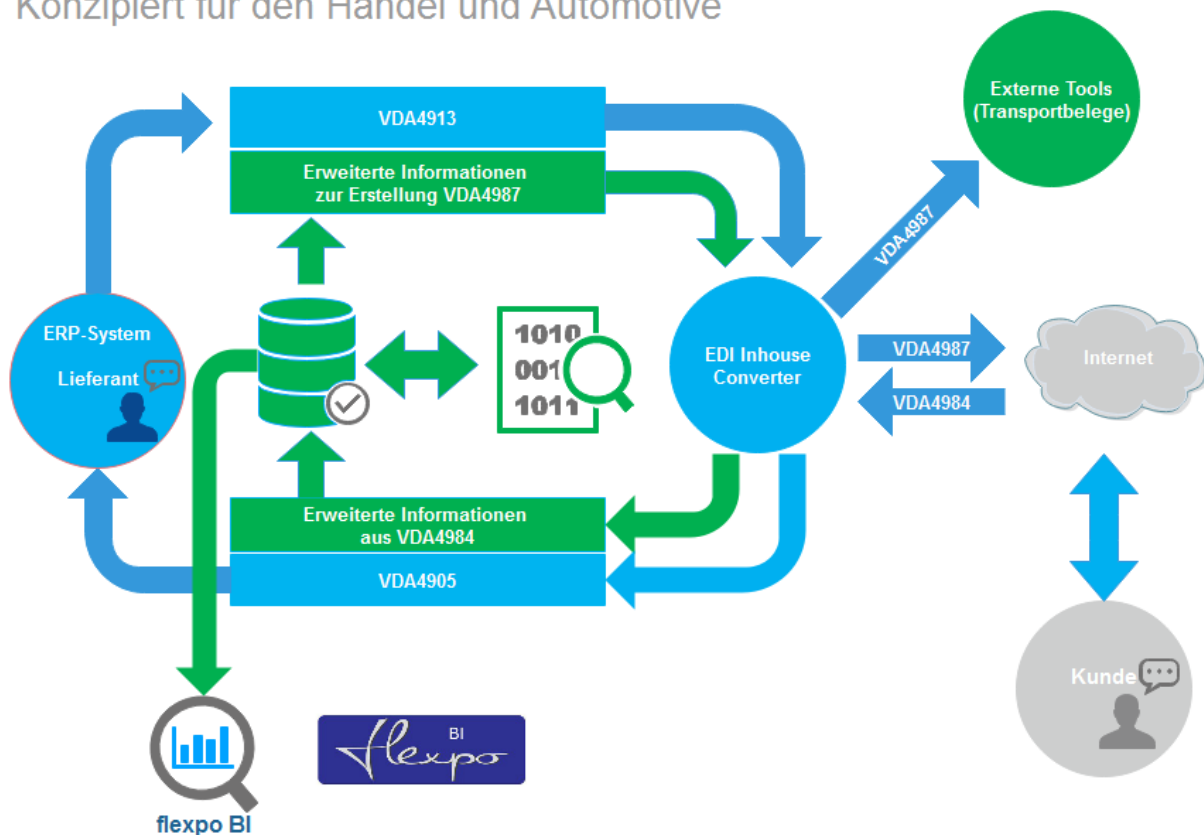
Konzipiert für den Handel und Automotive

VDA4913

Erweiterte Informationen zur Erstellung VDA4987

Externe Tools (Transportbelege)

VDA4987

ERP-System

Lieferant

1010
001
1011

EDI Inhouse Converter

VDA4987

VDA4984

Internet

Erweiterte Informationen aus VDA4984

VDA4905

Kunde

BI
flexpo

flexpo BI